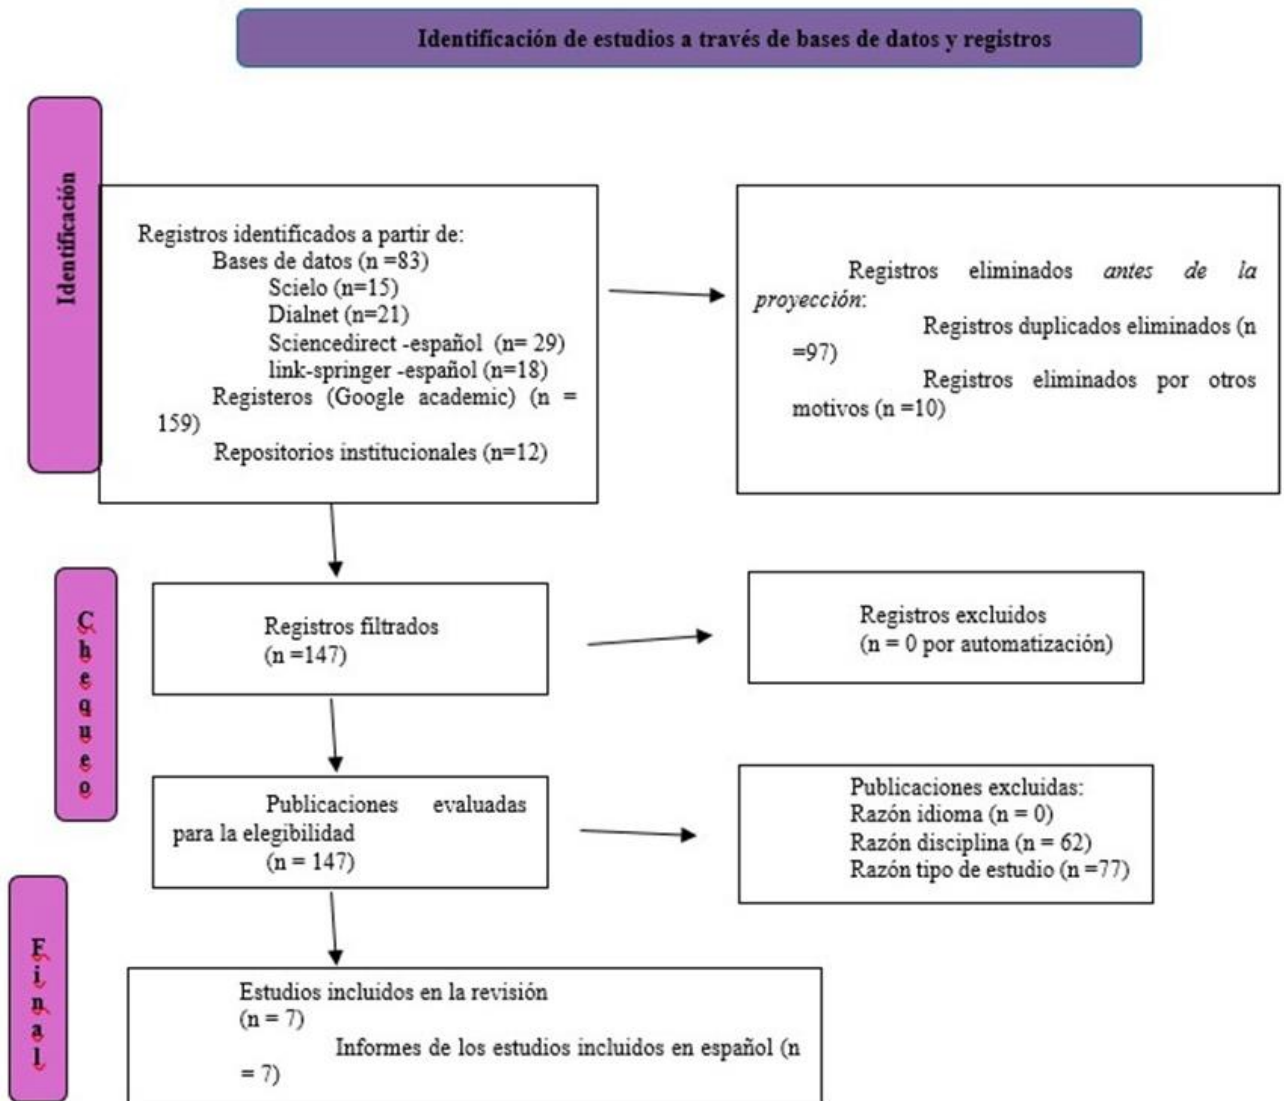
Identificación de estudios a través de bases de datos y registros

Identificación

Registros identificados a partir de:
Bases de datos (n =83)
Scielo (n=15)
Dialnet (n=21)
Sciencedirect -español (n= 29)
link-springer -español (n=18)
Registeros (Google academic) (n = 159)
Repositorios institucionales (n=12)

Registros eliminados *antes de la proyección*:
Registros duplicados eliminados (n =97)
Registros eliminados por otros motivos (n =10)

C h e q u e o

Registros filtrados
(n =147)

Registros excluidos
(n = 0 por automatización)

Publicaciones evaluadas para la elegibilidad
(n = 147)

Publicaciones excluidas:
Razón idioma (n = 0)
Razón disciplina (n = 62)
Razón tipo de estudio (n =77)

F i n a l

Estudios incluidos en la revisión
(n = 7)
Informes de los estudios incluidos en español (n = 7)